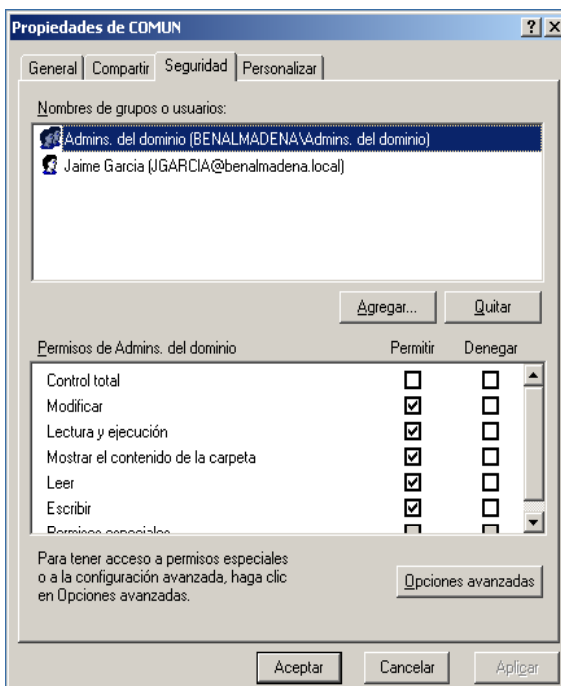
Propiedades de COMUN

? X

General | Compartir | Seguridad | Personalizar

Nombres de grupos o usuarios:

Admins. del dominio (BENALMADENA\Admins. del dominio)
Jaime Garcia (JGARCIA@benalmadena.local)

Agregar... | Quitar

| Permisos de Admins. del dominio | Permitir | Denegar |
|---|---|---|
| Control total | ☐ | ☐ |
| Modificar | ☑ | ☐ |
| Lectura y ejecución | ☑ | ☐ |
| Mostrar el contenido de la carpeta | ☑ | ☐ |
| Leer | ☑ | ☐ |
| Escribir | ☑ | ☐ |
| Permisos especiales | ☐ | ☐ |

Para tener acceso a permisos especiales o a la configuración avanzada, haga clic en Opciones avanzadas.

Opciones avanzadas

Aceptar | Cancelar | Aplicar